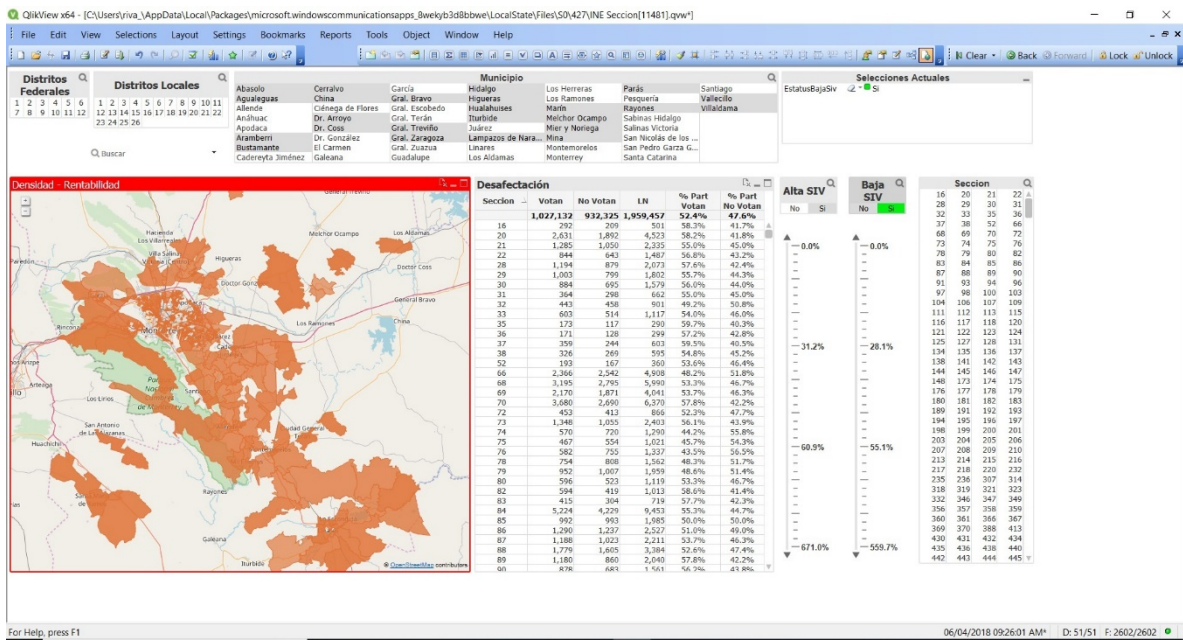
QlikView x64 - [C:\Users\riva_\AppData\Local\Packages\microsoft.windowscommunicationsapps_8wekyb3d8bbwe\LocalState\Files\S0\427\INE Seccion[11481].qvw*]

File Edit View Selections Layout Settings Bookmarks Reports Tools Object Window Help

Clear Back Forward Lock Unlock

Distritos Federales
1 2 3 4 5 6 7 8 9 10 11 12

Distritos Locales
1 2 3 4 5 6 7 8 9 10 11 12 13 14 15 16 17 18 19 20 21 22 23 24 25 26

Buscar

Municipio
Abasolo, Agualeguas, Allende, Anáhuac, Apodaca, Aramberri, Bustamante, Cadereyta Jiménez, Cerralvo, China, Ciénega de Flores, Dr. Arroyo, Dr. Coss, Dr. González, El Carmen, Galeana, García, Gral. Bravo, Gral. Escobedo, Gral. Terán, Gral. Treviño, Gral. Zaragoza, Gral. Zuazua, Guadalupe, Hidalgo, Higueras, Hualahuises, Iturbide, Juárez, Lampazos de Nara..., Linares, Los Aldamas, Los Herreras, Los Ramones, Marín, Melchor Ocampo, Mier y Noriega, Mina, Montemorelos, Monterrey, Parás, Pesquería, Rayones, Sabinas Hidalgo, Salinas Victoria, San Nicolás de los ..., San Pedro Garza G..., Santa Catarina, Santiago, Vallecillo, Villaldama

Selecciones Actuales
EstatusBajaSiv Si

Densidad - Rentabilidad

General Treviño, Hacienda Los Villarreal, Melchor Ocampo, Los Aldamas, Villa Salinas Victoria, Higueras, Doctor Coss, Doctor González, General Bravo, Los Ramones, China, Paredón, Arteaga, Los Lirios, San Antonio de Las Alazanas, Huachichil, Rayones, Galeana, Iturbide, © OpenStreetMap contributors

Desafectación

| Seccion | Votan | No Votan | LN | % Part Votan | % Part No Votan |
|---|---|---|---|---|---|
| | 1,027,132 | 932,325 | 1,959,457 | 52.4% | 47.6% |
| 16 | 292 | 209 | 501 | 58.3% | 41.7% |
| 20 | 2,631 | 1,892 | 4,523 | 58.2% | 41.8% |
| 21 | 1,285 | 1,050 | 2,335 | 55.0% | 45.0% |
| 22 | 844 | 643 | 1,487 | 56.8% | 43.2% |
| 28 | 1,194 | 879 | 2,073 | 57.6% | 42.4% |
| 29 | 1,003 | 799 | 1,802 | 55.7% | 44.3% |
| 30 | 884 | 695 | 1,579 | 56.0% | 44.0% |
| 31 | 364 | 298 | 662 | 55.0% | 45.0% |
| 32 | 443 | 458 | 901 | 49.2% | 50.8% |
| 33 | 603 | 514 | 1,117 | 54.0% | 46.0% |
| 35 | 173 | 117 | 290 | 59.7% | 40.3% |
| 36 | 171 | 128 | 299 | 57.2% | 42.8% |
| 37 | 359 | 244 | 603 | 59.5% | 40.5% |
| 38 | 326 | 269 | 595 | 54.8% | 45.2% |
| 52 | 193 | 167 | 360 | 53.6% | 46.4% |
| 66 | 2,366 | 2,542 | 4,908 | 48.2% | 51.8% |
| 68 | 3,195 | 2,795 | 5,990 | 53.3% | 46.7% |
| 69 | 2,170 | 1,871 | 4,041 | 53.7% | 46.3% |
| 70 | 3,680 | 2,690 | 6,370 | 57.8% | 42.2% |
| 72 | 453 | 413 | 866 | 52.3% | 47.7% |
| 73 | 1,348 | 1,055 | 2,403 | 56.1% | 43.9% |
| 74 | 570 | 720 | 1,290 | 44.2% | 55.8% |
| 75 | 467 | 554 | 1,021 | 45.7% | 54.3% |
| 76 | 582 | 755 | 1,337 | 43.5% | 56.5% |
| 78 | 754 | 808 | 1,562 | 48.3% | 51.7% |
| 79 | 952 | 1,007 | 1,959 | 48.6% | 51.4% |
| 80 | 596 | 523 | 1,119 | 53.3% | 46.7% |
| 82 | 594 | 419 | 1,013 | 58.6% | 41.4% |
| 83 | 415 | 304 | 719 | 57.7% | 42.3% |
| 84 | 5,224 | 4,229 | 9,453 | 55.3% | 44.7% |
| 85 | 992 | 993 | 1,985 | 50.0% | 50.0% |
| 86 | 1,290 | 1,237 | 2,527 | 51.0% | 49.0% |
| 87 | 1,188 | 1,023 | 2,211 | 53.7% | 46.3% |
| 88 | 1,779 | 1,605 | 3,384 | 52.6% | 47.4% |
| 89 | 1,180 | 860 | 2,040 | 57.8% | 42.2% |
| 90 | 878 | 683 | 1,561 | 56.2% | 43.8% |

Alta SIV
No Si
0.0%
31.2%
60.9%
671.0%

Baja SIV
No Si
0.0%
28.1%
55.1%
559.7%

Seccion
16 20 21 22
28 29 30 31
32 33 35 36
37 38 52 66
68 69 70 72
73 74 75 76
78 79 80 82
83 84 85 86
87 88 89 90
91 93 94 96
97 98 100 103
104 106 107 109
111 112 113 115
116 117 118 120
121 122 123 124
125 127 128 131
134 135 136 137
138 141 142 143
144 145 146 147
148 173 174 175
176 177 178 179
180 181 182 183
189 191 192 193
194 195 196 197
198 199 200 201
203 204 205 206
207 208 209 210
213 214 215 216
217 218 220 232
235 236 307 314
318 319 321 323
332 346 347 349
356 357 358 359
360 361 366 367
369 370 388 413
430 431 432 434
435 436 438 440
442 443 444 445

For Help, press F1
06/04/2018 09:26:01 AM* D: 51/51 F: 2602/2602